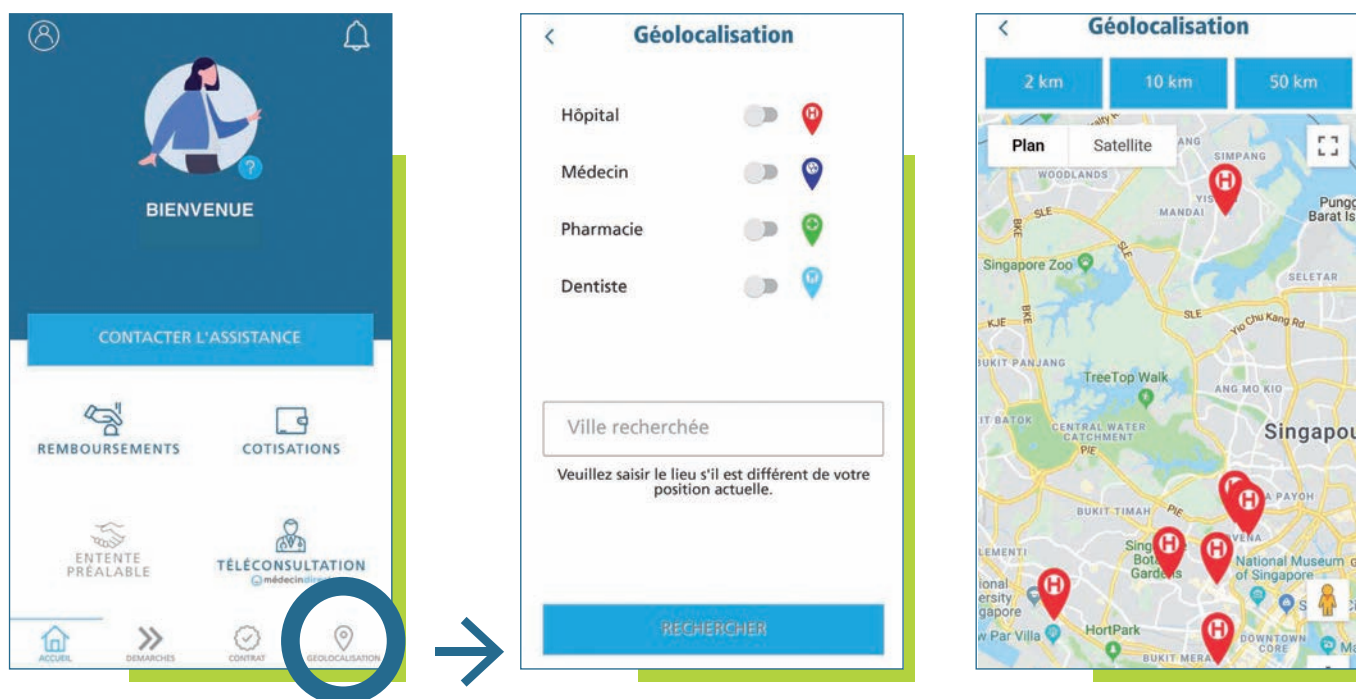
BIENVENUE

CONTACTER L'ASSISTANCE

REMBOURSEMENTS

COTISATIONS

ENTENTE PRÉALABLE

TÉLÉCONSULTATION
médecindirect

ACCUEIL
DEMARCHES
CONTRAT
GEOLOCALISATION

<
Géolocalisation

Hôpital
Médecin
Pharmacie
Dentiste

Ville recherchée

Veuillez saisir le lieu s'il est différent de votre position actuelle.

RECHERCHER

<
Géolocalisation

2 km
10 km
50 km

Plan
Satellite

SIMPANG
WOODLANDS
MANDAI
YIS
SLE
BKE
Pungg
Barat Is
Singapore Zoo
SELETAR
SLE
Yio Chu Kang Rd
KJE
BKE
BUKIT PANJANG
TreeTop Walk
ANG MO KIO
IT BATOK
CENTRAL WATER CATCHMENT
Singapou
PIE
A PAYOH
BUKIT TIMAH
PIE
LEMENTI
Sing
Bot
Gardens
VENA
National Museum of Singapore
ional
ersity
gapore
w Par Villa
HortPark
DOWNTOWN CORE
BUKIT MERA